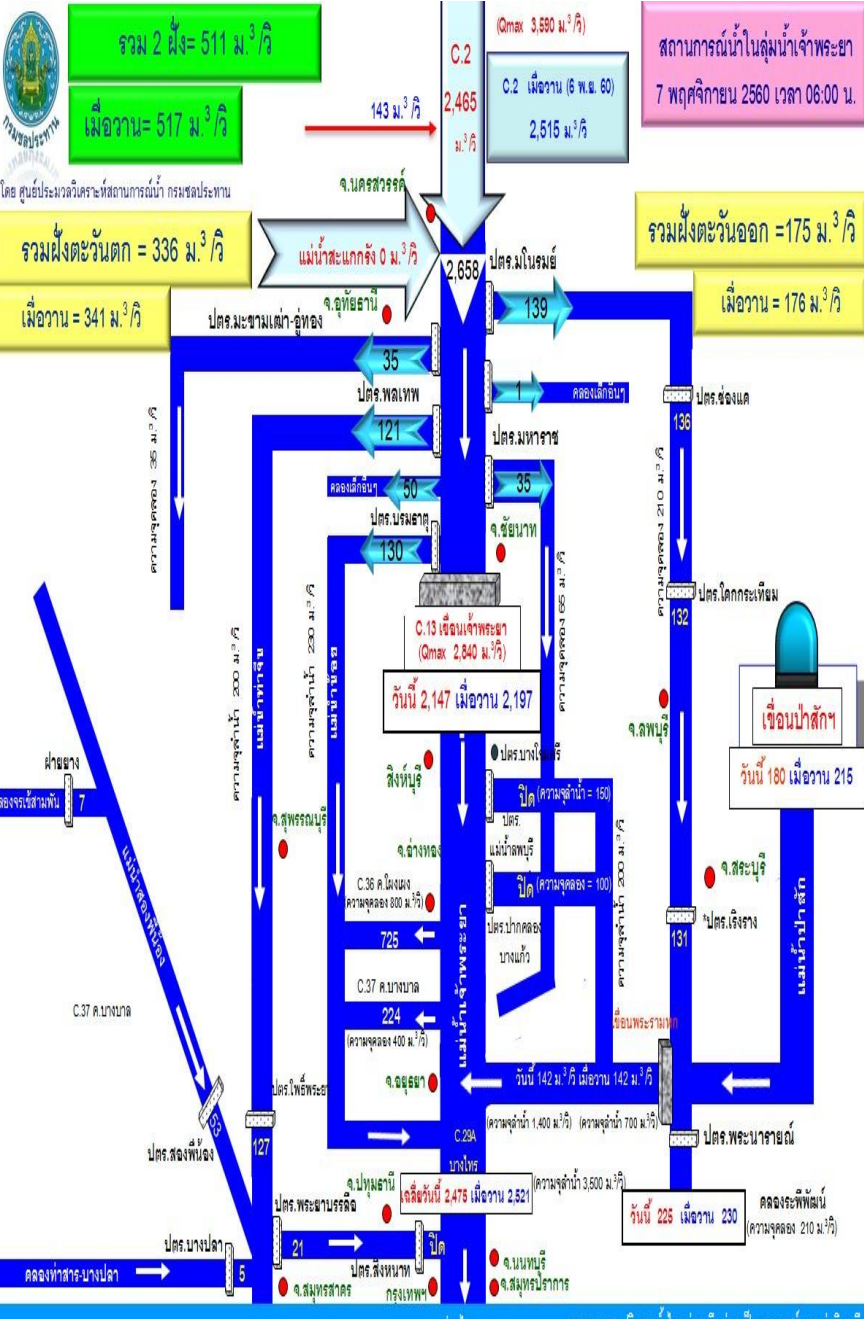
รวม 2 ฝั่ง= 511 ม.$^3$/วิ

เมื่อวาน= 517 ม.$^3$/วิ

(Qmax 3,590 ม.$^3$/วิ)

C.2
2,465
ม.$^3$/วิ

C.2 เมื่อวาน (6 พ.ย. 60)
2,515 ม.$^3$/วิ

สถานการณ์น้ำในลุ่มน้ำเจ้าพระยา
7 พฤศจิกายน 2560 เวลา 06:00 น.

143 ม.$^3$/วิ

โดย ศูนย์ประมวลวิเคราะห์สถานการณ์น้ำ กรมชลประทาน

จ.นครสวรรค์

รวมฝั่งตะวันตก = 336 ม.$^3$/วิ

แม่น้ำสะแกกรัง 0 ม.$^3$/วิ

2,658

ปตร.มโนรมย์

รวมฝั่งตะวันออก =175 ม.$^3$/วิ

เมื่อวาน = 341 ม.$^3$/วิ

จ.อุทัยธานี

139

เมื่อวาน = 176 ม.$^3$/วิ

ปตร.มะขามเฒ่า-อู่ทอง

35

ปตร.พลเทพ

1

คลองเล็กอื่นๆ

ปตร.ช่องแค

136

121

ปตร.มหาราช

ความจุคลอง 35 ม.$^3$/วิ

ความจุคลอง 210 ม.$^3$/วิ

คลองเล็กอื่นๆ

50

35

ปตร.บรมธาตุ

จ.ชัยนาท

130

ความจุลำน้ำ 200 ม.$^3$/วิ

ความจุลำน้ำ 200 ม.$^3$/วิ

ปตร.โคกกระเทียม

132

C.13 เขื่อนเจ้าพระยา
(Qmax 2,840 ม.$^3$/วิ)

ความจุคลอง 85 ม.$^3$/วิ

แม่น้ำท่าจีน

แม่น้ำน้อย

วันนี้ 2,147 เมื่อวาน 2,197

เขื่อนป่าสักฯ

วันนี้ 180 เมื่อวาน 215

จ.ลพบุรี

ฝายยาง

คลองจรเข้สามพัน 7

สิงห์บุรี

ปตร.บางโฉมศรี

ปิด (ความจุลำน้ำ = 150)

ปตร.
แม่น้ำลพบุรี

จ.สุพรรณบุรี

จ.อ่างทอง

ปิด (ความจุคลอง = 100)

ความจุลำน้ำ 200 ม.$^3$/วิ

จ.สระบุรี

แม่น้ำสองพี่น้อง

C.36 ค.โผงเผง
(ความจุคลอง 800 ม.$^3$/วิ)

ปตร.ปากคลอง
บางแก้ว

131

ปตร.เริงราง

แม่น้ำป่าสัก

725

แม่น้ำเจ้าพระยา

C.37 ค.บางบาล

C.37 ค.บางบาล

224

(ความจุคลอง 400 ม.$^3$/วิ)

เขื่อนพระรามหก

ปตร.โพธิ์พระยา

จ.อยุธยา

วันนี้ 142 ม.$^3$/วิ เมื่อวาน 142 ม.$^3$/วิ

53

127

C.29A
บางไทร

(ความจุลำน้ำ 1,400 ม.$^3$/วิ) (ความจุลำน้ำ 700 ม.$^3$/วิ)

ปตร.พระนารายณ์

ปตร.สองพี่น้อง

จ.ปทุมธานี

เฉลี่ยวันนี้ 2,475 เมื่อวาน 2,521

(ความจุลำน้ำ 3,500 ม.$^3$/วิ)

ปตร.พระยาบรรลือ

วันนี้ 225 เมื่อวาน 230

คลองระพีพัฒน์
(ความจุคลอง 210 ม.$^3$/วิ)

ปตร.บางปลา

21

ปิด

จ.นนทบุรี

คลองท่าสาร-บางปลา

5

จ.สมุทรสาคร

ปตร.สิงหนาท

กรุงเทพฯ

จ.สมุทรปราการ